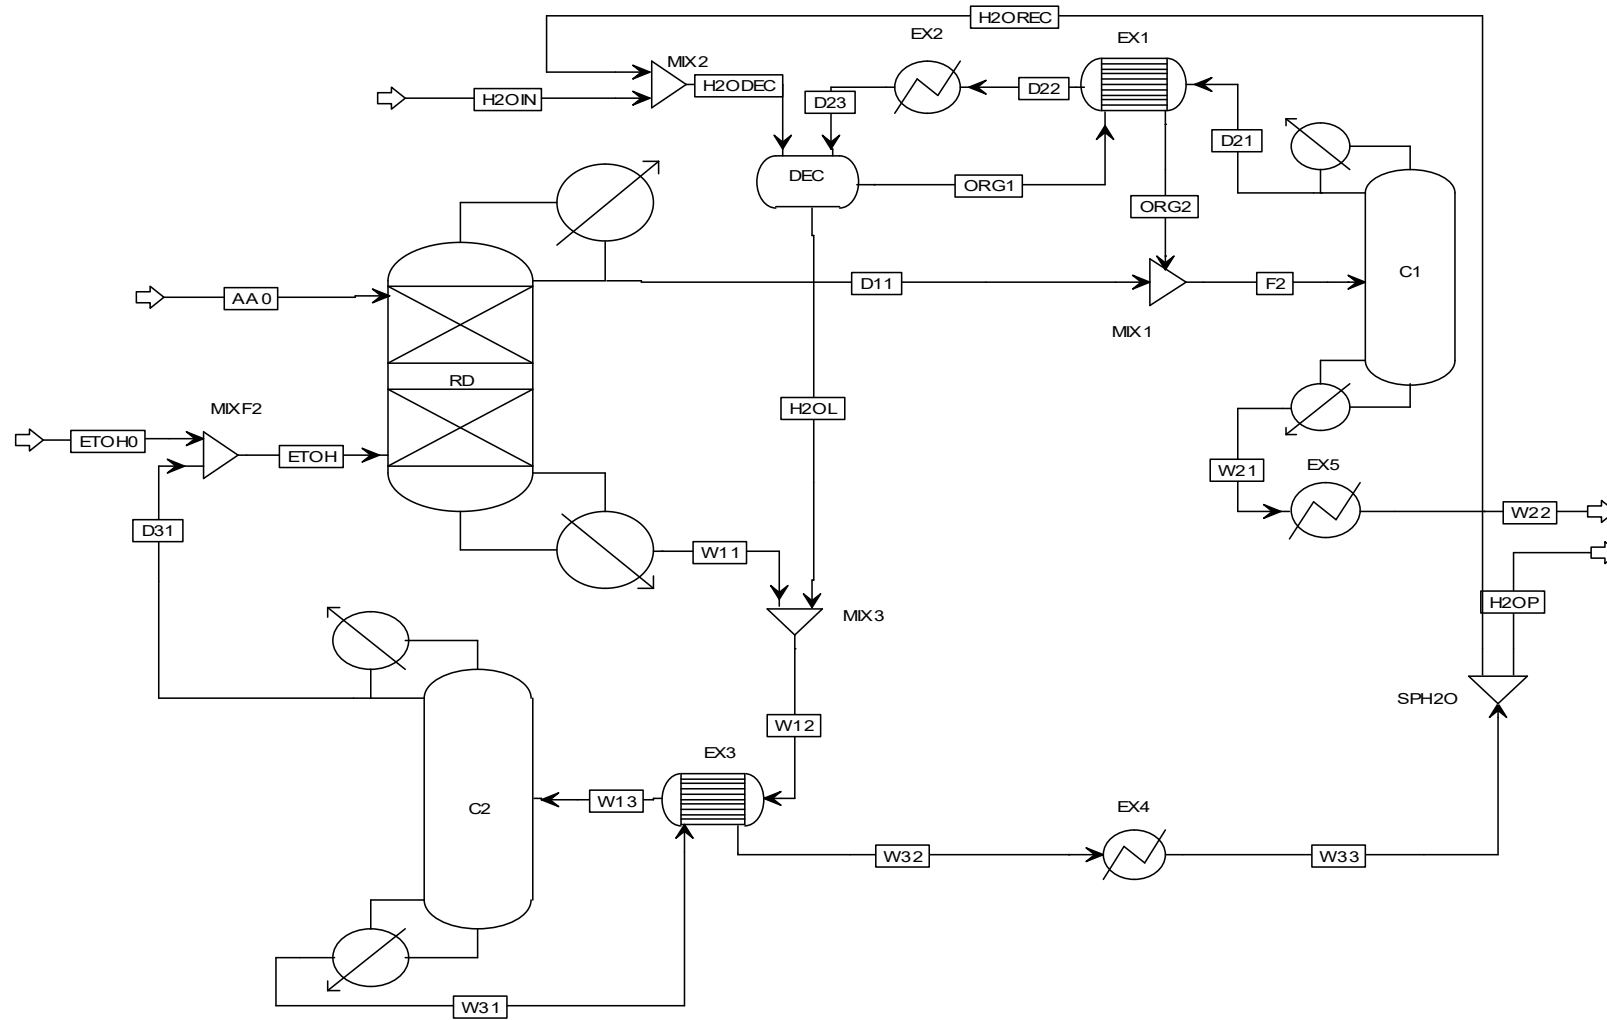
H2OREC

EX2

EX1

MIX2

H2OIN

H2ODEC

D23

D22

D21

DEC

ORG1

ORG2

AA0

D11

MIX1

F2

C1

RD

H2OL

MIXF2

ETOH0

ETOH

W21

EX5

W22

D31

W11

MIX3

H2OP

SPH2O

W12

EX3

C2

W13

EX4

W32

W33

W31